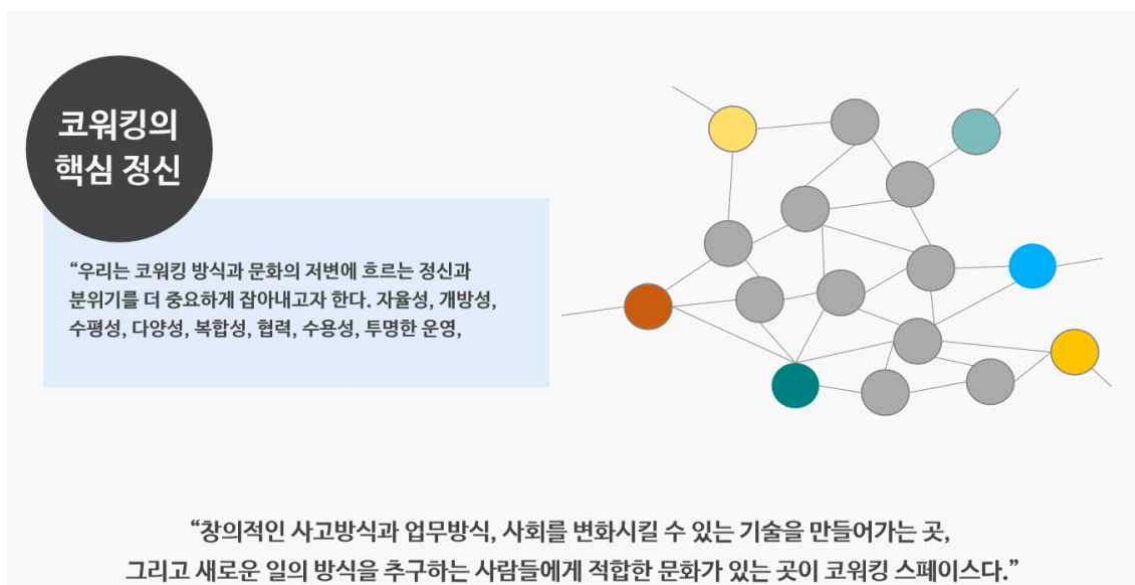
코워킹의
핵심 정신

"우리는 코워킹 방식과 문화의 저변에 흐르는 정신과 분위기를 더 중요하게 잡아내고자 한다. 자율성, 개방성, 수평성, 다양성, 복합성, 협력, 수용성, 투명한 운영,

"창의적인 사고방식과 업무방식, 사회를 변화시킬 수 있는 기술을 만들어가는 곳, 그리고 새로운 일의 방식을 추구하는 사람들에게 적합한 문화가 있는 곳이 코워킹 스페이스다."